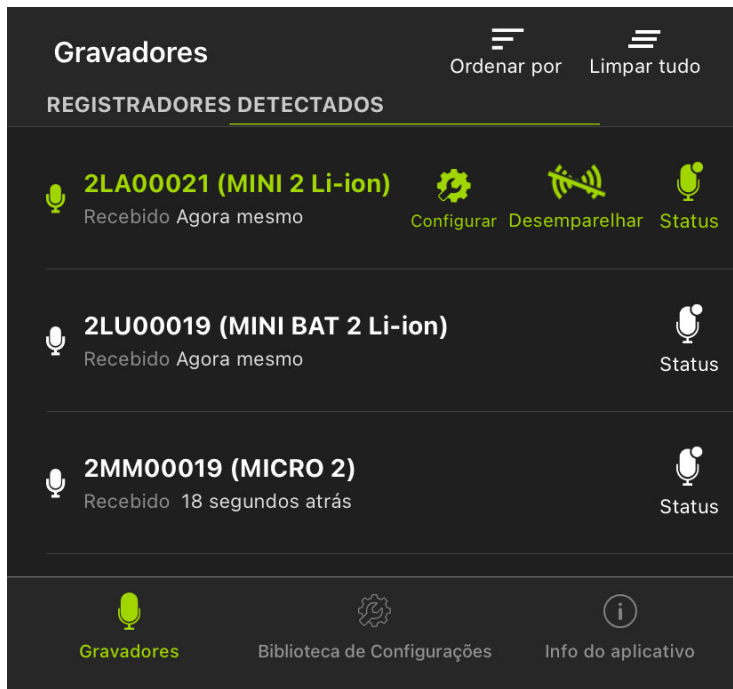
Gravadores

Ordenar por

Limpar tudo

REGISTRADORES DETECTADOS

2LA00021 (MINI 2 Li-ion)
Recebido Agora mesmo

Configurar

Desemparelhar

Status

2LU00019 (MINI BAT 2 Li-ion)
Recebido Agora mesmo

Status

2MM00019 (MICRO 2)
Recebido 18 segundos atrás

Status

Gravadores

Biblioteca de Configurações

Info do aplicativo